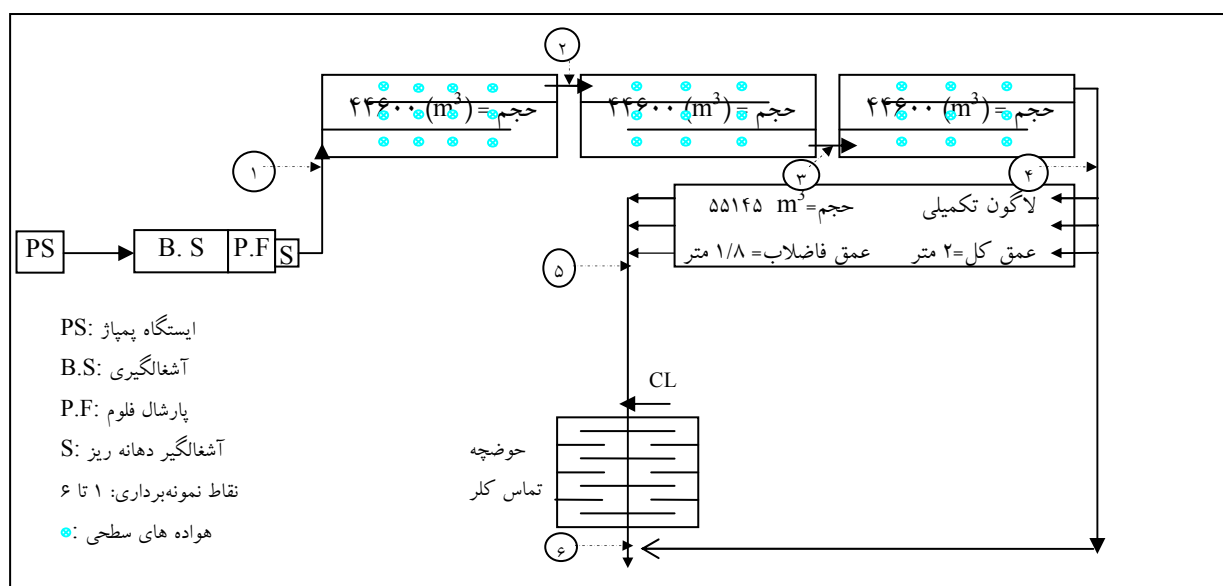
۲

حجم = ۴۴۶۰۰ $(m^3)$

حجم = ۴۴۶۰۰ $(m^3)$

حجم = ۴۴۶۰۰ $(m^3)$

۱

۳

۴

لاگون تکمیلی حجم= ۵۵۱۴۵ $m^3$

عمق کل=۲ متر عمق فاضلاب= ۱/۸ متر

PS

B. S

P.F

S

۵

ایستگاه پمپاژ :PS

آشغالگیری :B.S

پارشال فلوم :P.F

آشغالگیر دهانه ریز :S

نقاط نمونه‌برداری: ۱ تا ۶

هواده های سطحی :

CL

حوضچه تماس کلر

۶